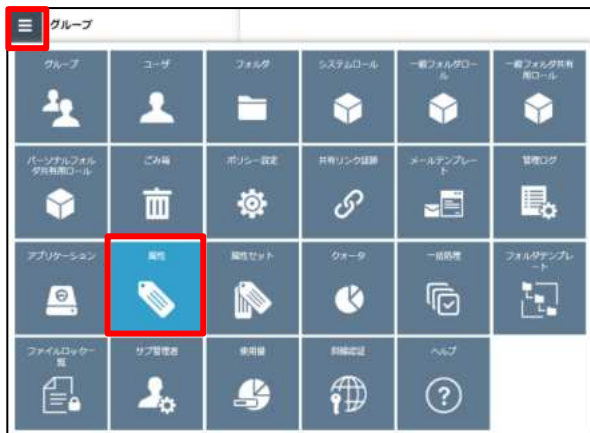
グループ

グループ
ユーザ
フォルダ
システムロール
一般フォルダロール
一般フォルダ共有用ロール
パーソナルフォルダ共有用ロール
ごみ箱
ポリシー設定
共有リンク詳細
メールテンプレート
管理ログ
アプリケーション
属性
属性セット
クォータ
一括処理
フォルダテンプレート
ファイルロック一覧
サブ管理者
使用量
詳細認証
ヘルプ